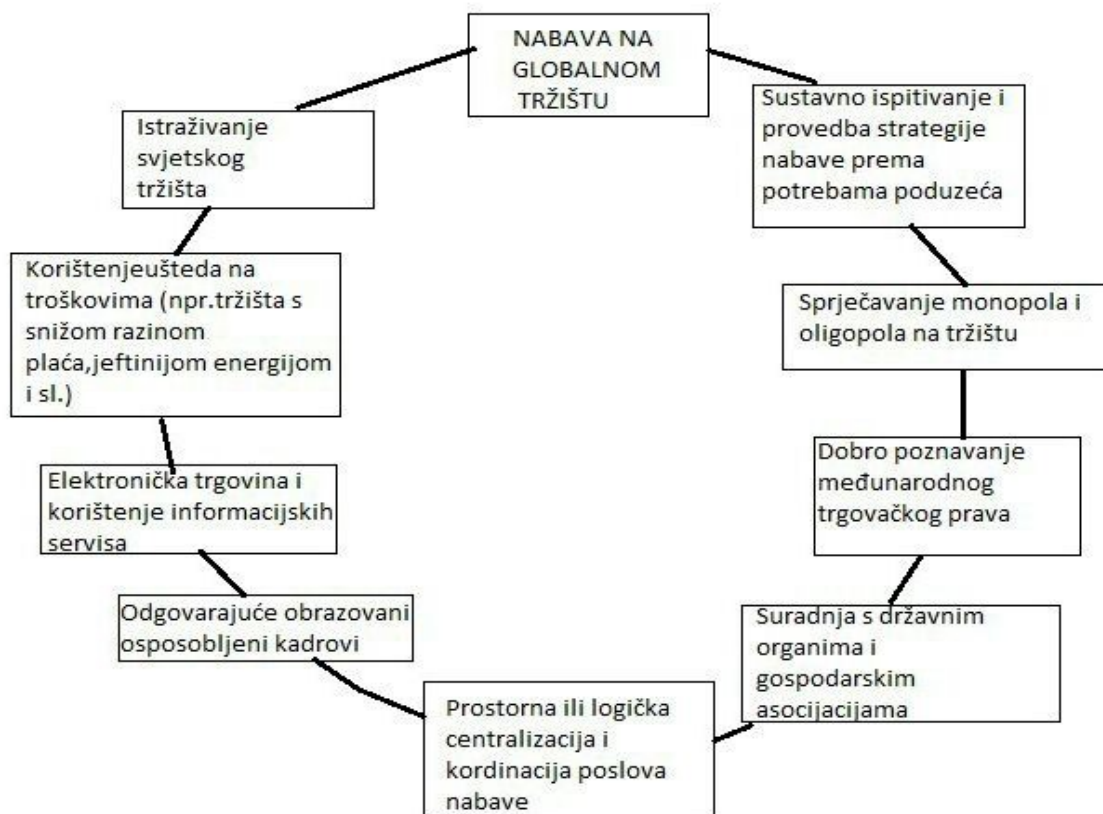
NABAVA NA GLOBALNOM TRŽIŠTU

Sustavno ispitivanje i provedba strategije nabave prema potrebama poduzeća

Sprječavanje monopola i oligopola na tržištu

Dobro poznavanje međunarodnog trgovačkog prava

Suradnja s državnim organima i gospodarskim asocijacijama

Prostorna ili logička centralizacija i kordinacija poslova nabave

Odgovarajuće obrazovani osposobljeni kadrovi

Elektronička trgovina i korištenje informacijskih servisa

Korištenjeušteda na troškovima (npr.tržišta s snižom razinom plaća,jeftinijom energijom i sl.)

Istraživanje svjetskog tržišta